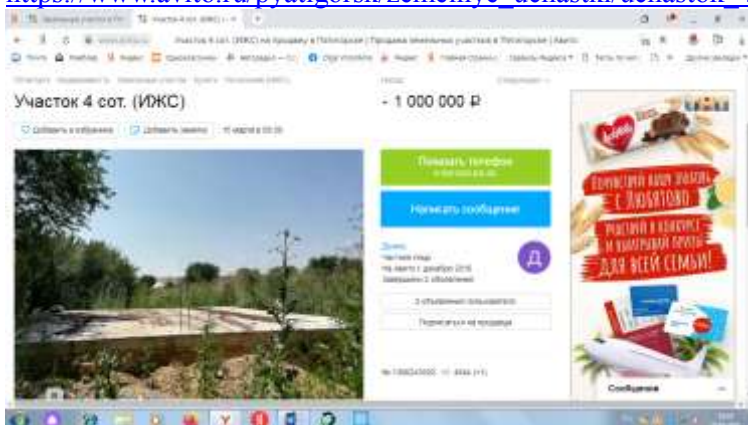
https://www.avito.ru/pyatigorsk/zemelnye_uchastki/uchastok_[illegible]

Участок 4 сот. (ИЖС) на продажу в Пятигорске | Продажа земельных участков в Пятигорске | Авито

Участок 4 сот. (ИЖС)

1 000 000 ₽

Добавить в избранное

Добавить заметку

Показать телефон

Написать сообщение

Д

Частное лицо

На Авито с декабря 2016

Завершено 2 объявления

2 объявления пользователя

Подписаться на продавца

ЛЮБЯТОВО

ПОЛУЧИТЕ ВАШИ ЗНАНИЯ С ЛЮБЯТОВО

УЧАСТВУЙ В КОНКУРСЕ И ВЫИГРЫВАЙ ПРИЗЫ ДЛЯ ВСЕЙ СЕМЬИ!

Сообщения